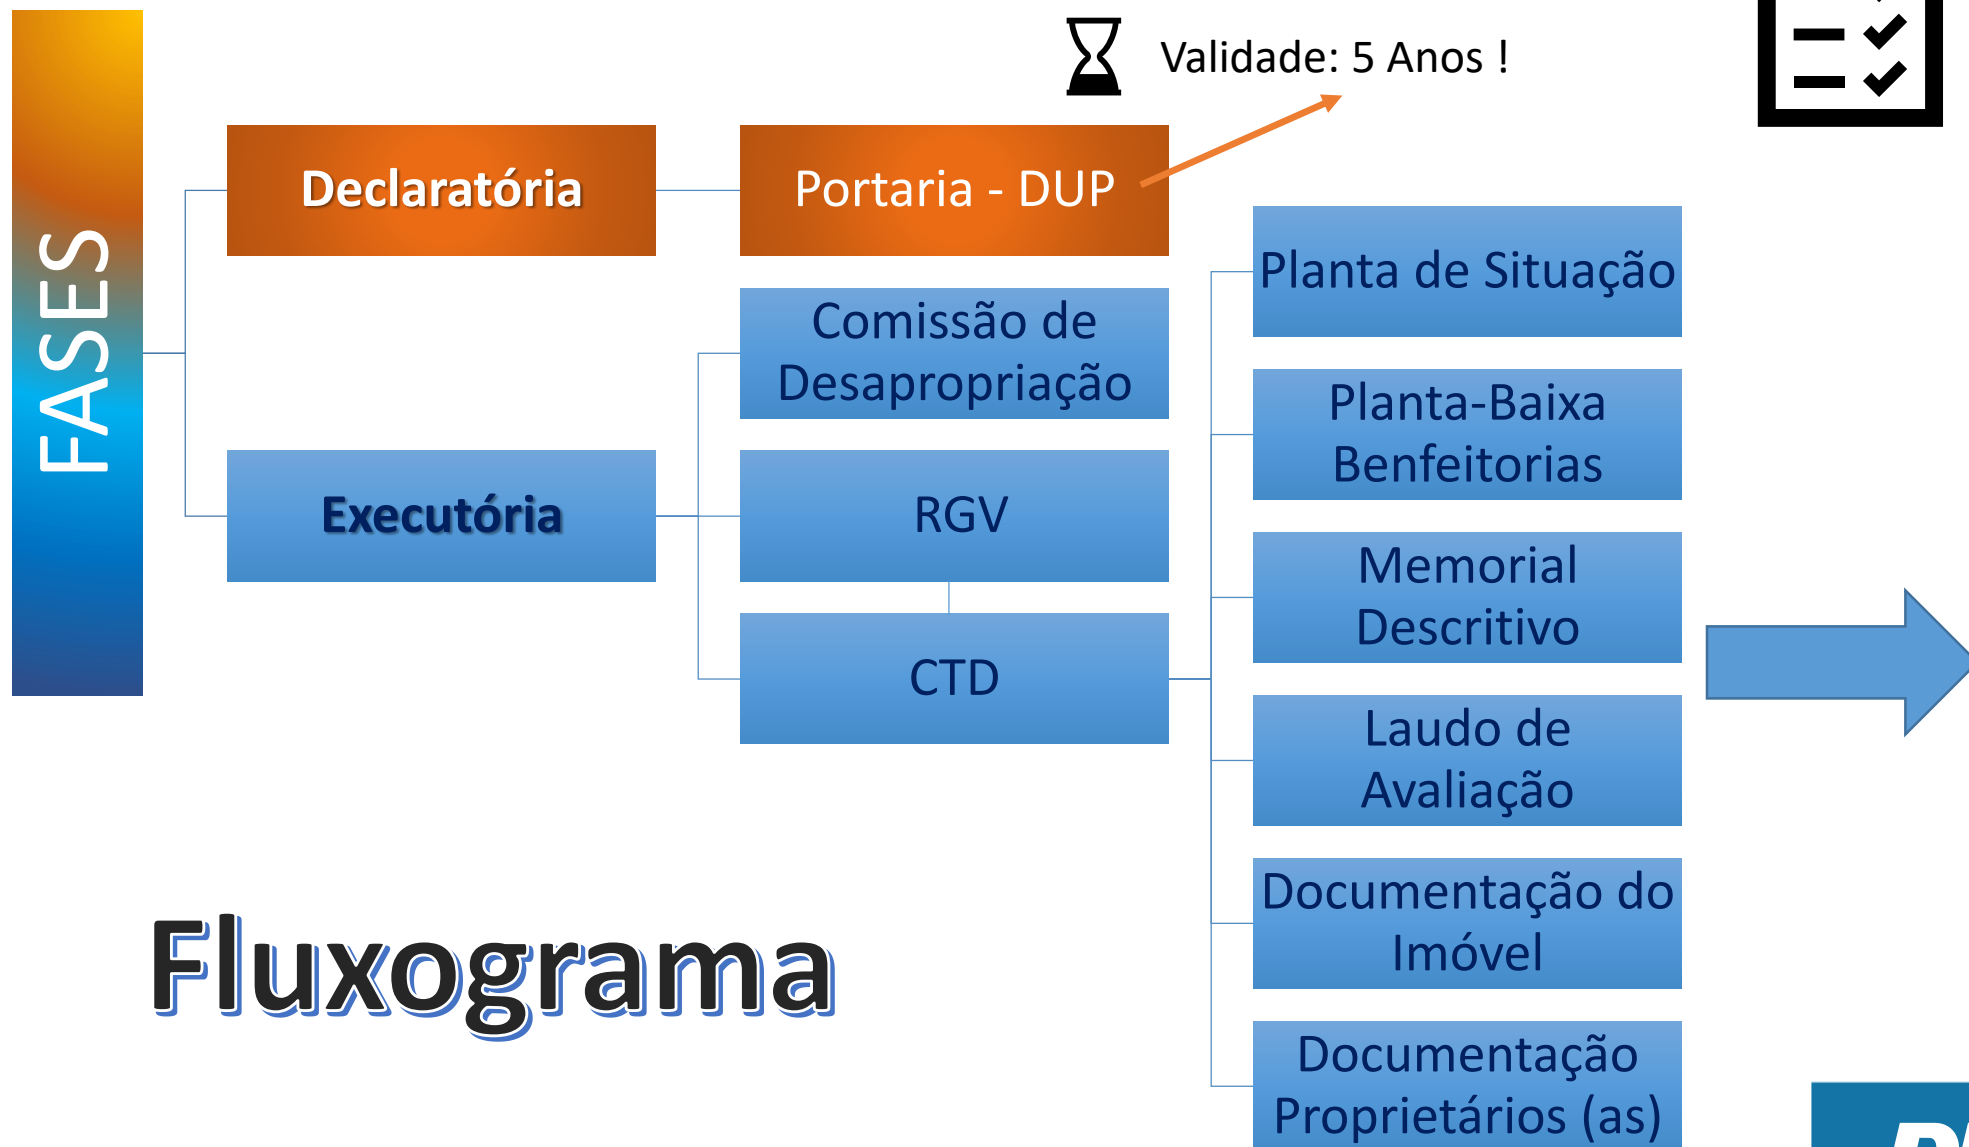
FASES

Validade: 5 Anos !

Declaratória

Portaria - DUP

Comissão de Desapropriação

Executória

RGV

CTD

Planta de Situação

Planta-Baixa Benfeitorias

Memorial Descritivo

Laudo de Avaliação

Documentação do Imóvel

Documentação Proprietários (as)

Fluxograma